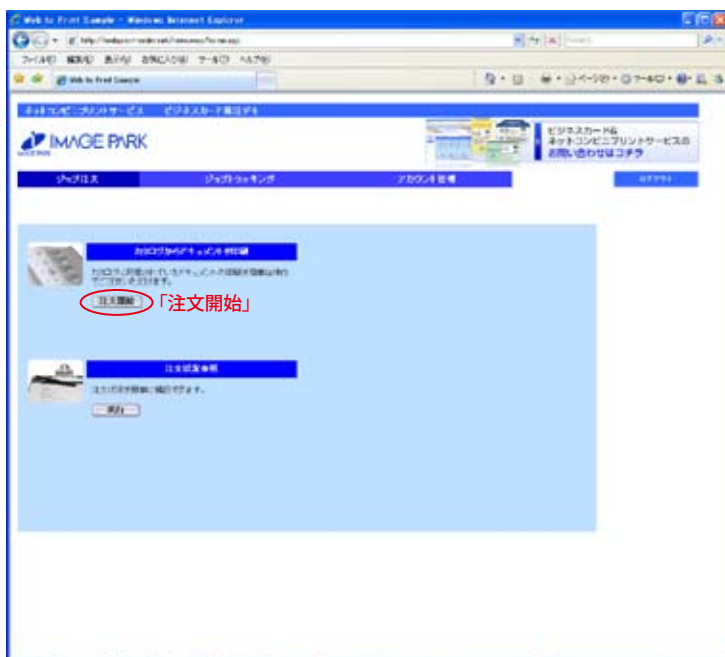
Web to Print Sample - Windows Internet Explorer

ファイル(F) 編集(E) 表示(V) お気に入り(A) ツール(T) ヘルプ(H)

Web to Print Sample

ネットコンビニプリントサービス　ビジネスカード版デモ

IMAGE PARK

ビジネスカード＆
ネットコンビニプリントサービスの
お問い合わせはコチラ

ジョブ注文　ジョブトラッキング　アカウント管理　ログアウト

カタログからドキュメント作成

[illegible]

注文開始

「注文開始」

注文状況参照

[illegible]

実行